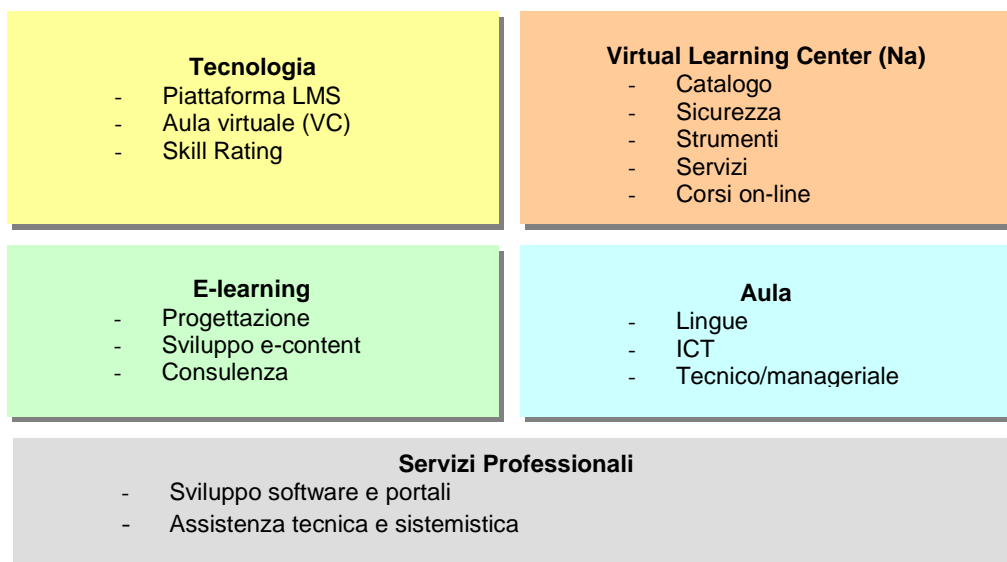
**Tecnologia**
- Piattaforma LMS
- Aula virtuale (VC)
- Skill Rating

**Virtual Learning Center (Na)**
- Catalogo
- Sicurezza
- Strumenti
- Servizi
- Corsi on-line

**E-learning**
- Progettazione
- Sviluppo e-content
- Consulenza

**Aula**
- Lingue
- ICT
- Tecnico/manageriale

**Servizi Professionali**
- Sviluppo software e portali
- Assistenza tecnica e sistemistica